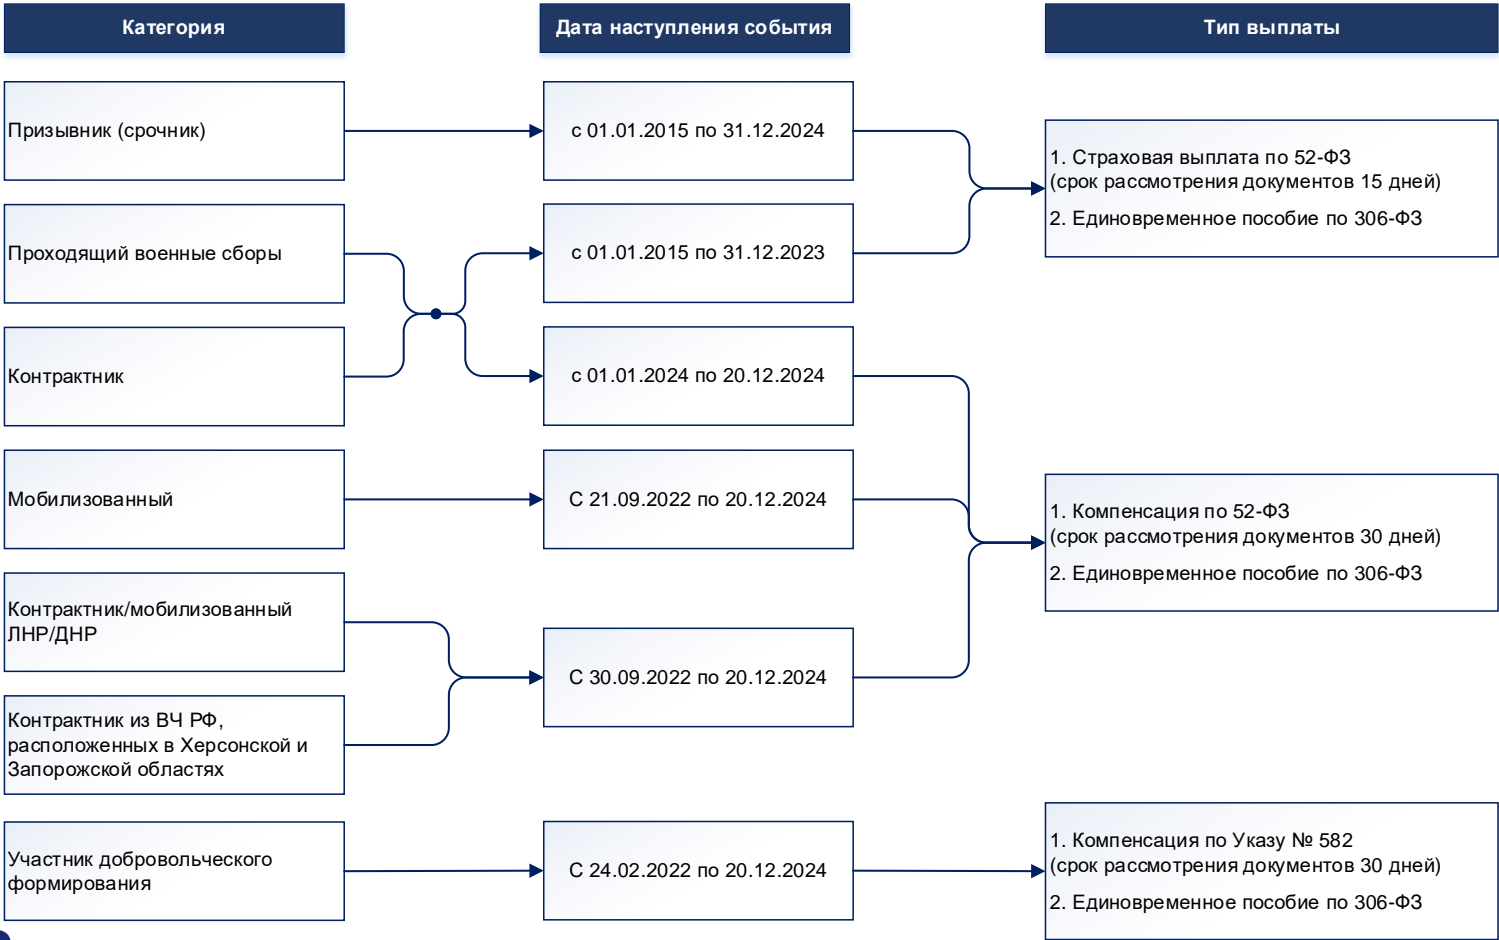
Категория

Дата наступления события

Тип выплаты

Призывник (срочник)

Проходящий военные сборы

Контрактник

Мобилизованный

Контрактник/мобилизованный ЛНР/ДНР

Контрактник из ВЧ РФ, расположенных в Херсонской и Запорожской областях

Участник добровольческого формирования

с 01.01.2015 по 31.12.2024

с 01.01.2015 по 31.12.2023

с 01.01.2024 по 20.12.2024

С 21.09.2022 по 20.12.2024

С 30.09.2022 по 20.12.2024

С 24.02.2022 по 20.12.2024

1. Страховая выплата по 52-ФЗ
(срок рассмотрения документов 15 дней)

2. Единовременное пособие по 306-ФЗ

1. Компенсация по 52-ФЗ
(срок рассмотрения документов 30 дней)

2. Единовременное пособие по 306-ФЗ

1. Компенсация по Указу № 582
(срок рассмотрения документов 30 дней)

2. Единовременное пособие по 306-ФЗ